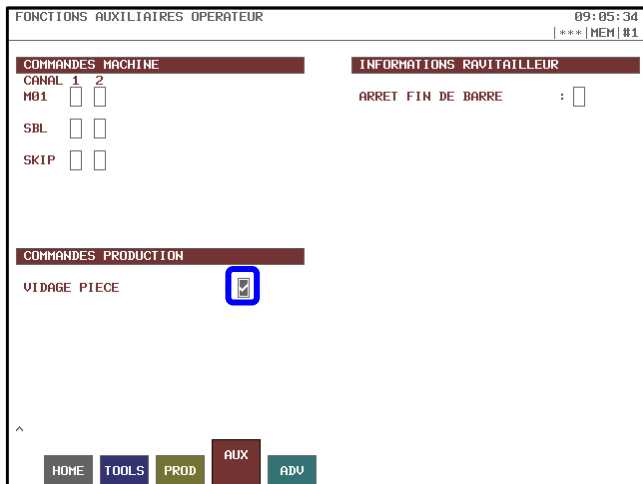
FONCTIONS AUXILIAIRES OPERATEUR

09:05:34
|***|MEM|#1

COMMANDES MACHINE

CANAL 1 2
M01

SBL

SKIP

INFORMATIONS RAVITAILLEUR

ARRET FIN DE BARRE :

COMMANDES PRODUCTION

VIDAGE PIECE

^

HOME TOOLS PROD AUX ADV